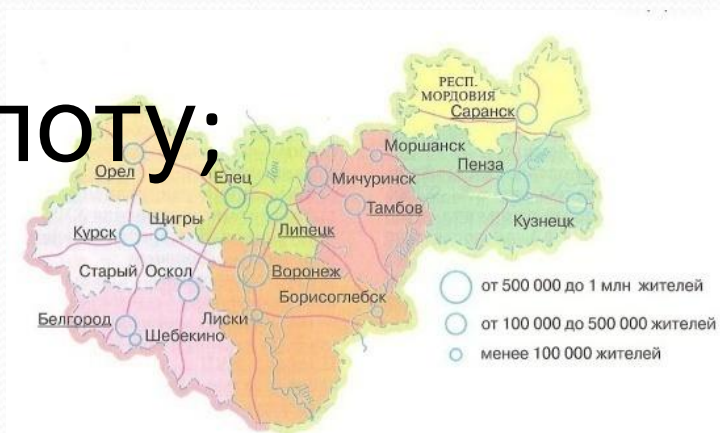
лоту;

РЕСП. МОРДОВИЯ
Саранск
Моршанск
Пенза
Орел
Елец
Мичуринск
Тамбов
Кузнецк
Курск
Щигры
Липецк
Старый Оскол
Воронеж
Борисоглебск
Белгород
Лиски
Шебекино
Дон
Сура

от 500 000 до 1 млн жителей
от 100 000 до 500 000 жителей
менее 100 000 жителей